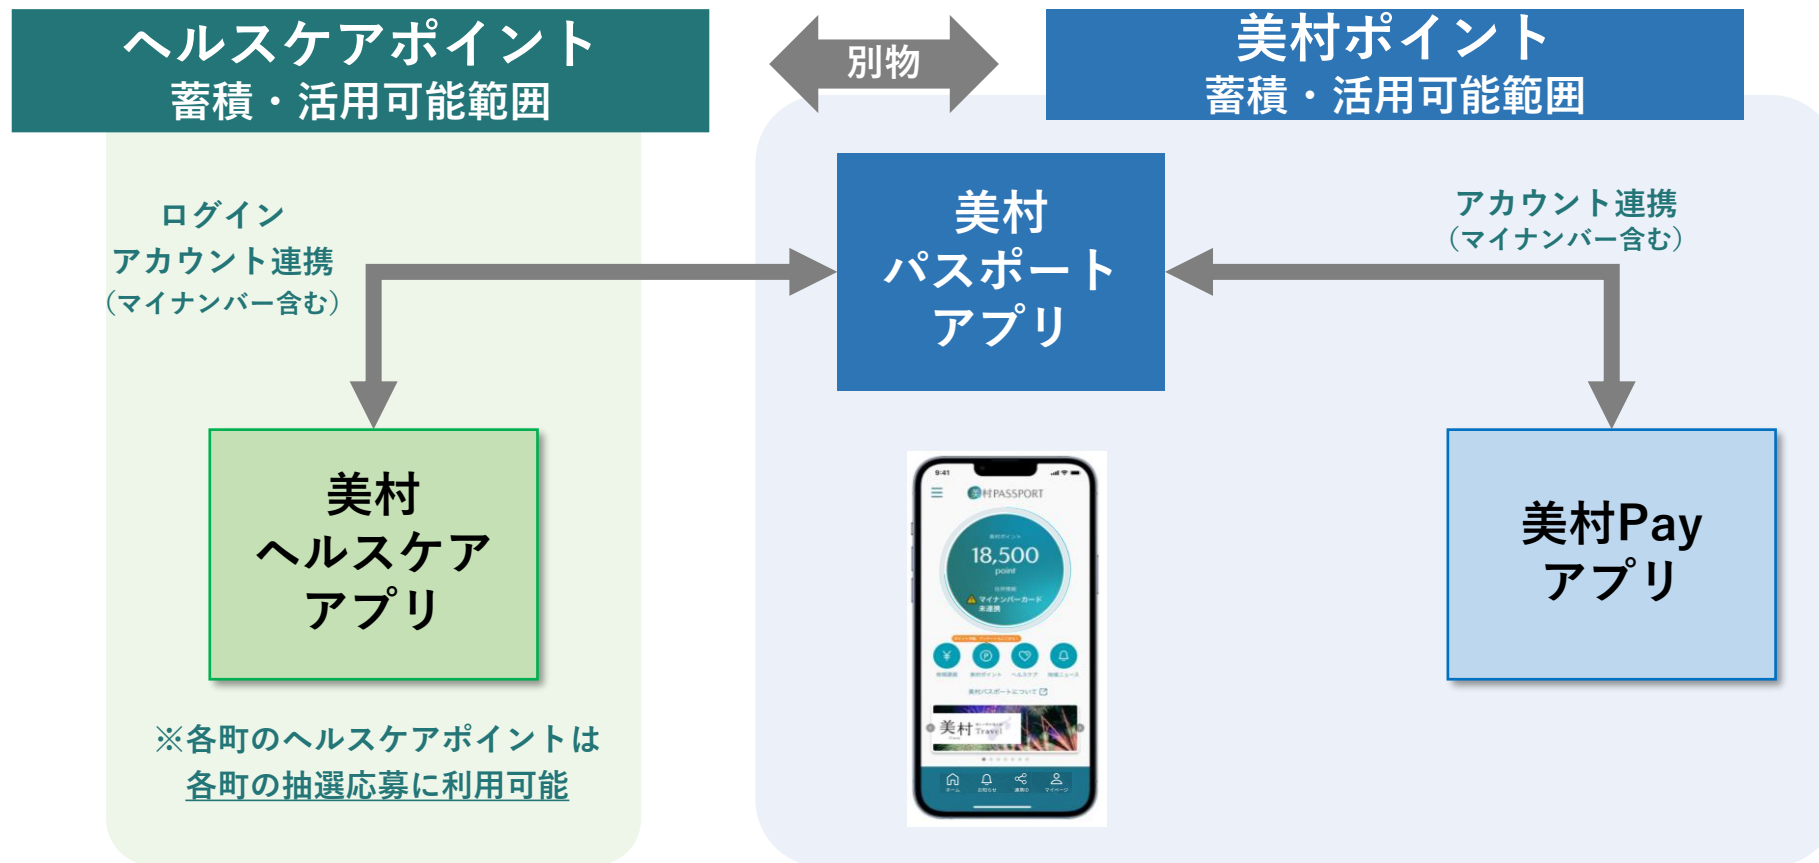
ヘルスケアポイント
蓄積・活用可能範囲

別物

美村ポイント
蓄積・活用可能範囲

ログイン
アカウント連携
（マイナンバー含む）

美村
パスポート
アプリ

アカウント連携
（マイナンバー含む）

美村
ヘルスケア
アプリ

9:41
美村PASSPORT
18,500
point
マイナンバーカード
未連携
美村 Travel

美村Pay
アプリ

※各町のヘルスケアポイントは
各町の抽選応募に利用可能